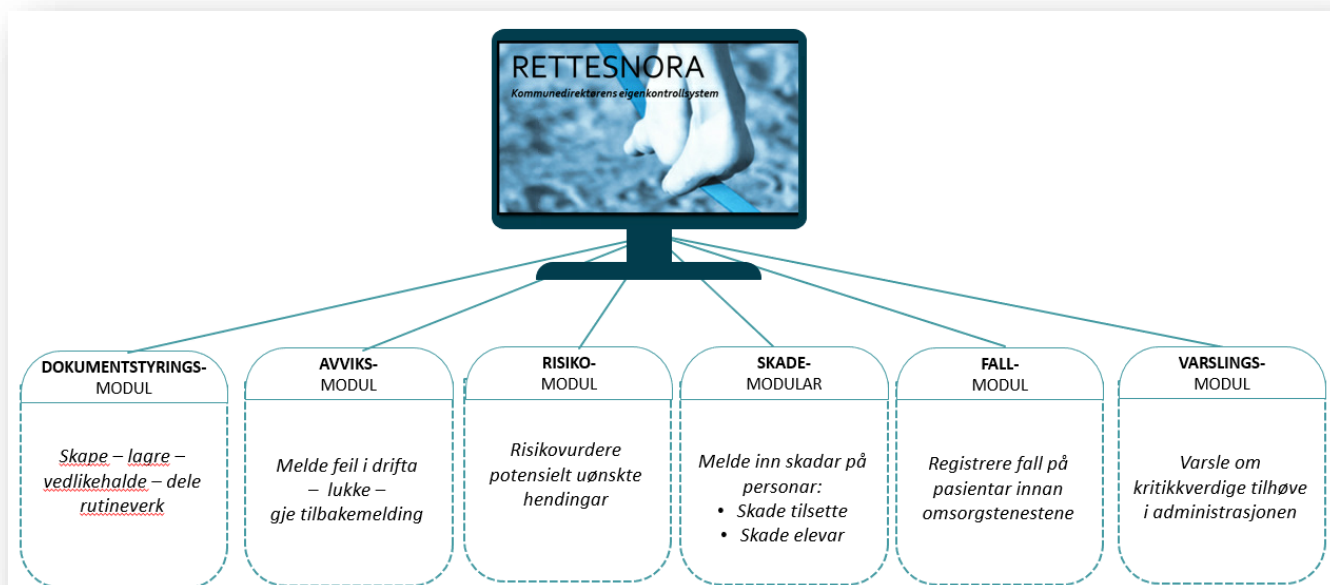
RETTESNORA
Kommunedirektørens eigenkontrollsystem

DOKUMENTSTYRINGS-
MODUL

Skape – lagre – vedlikehalde – dele rutineverk

AVVIKS-
MODUL

Melde feil i drifta – lukke – gje tilbakemelding

RISIKO-
MODUL

Risikovurdere potensielt uønskte hendingar

SKADE-
MODULAR

Melde inn skadar på personar:
• Skade tilsette
• Skade elevar

FALL-
MODUL

Registrere fall på pasientar innan omsorgstenestene

VARSLINGS-
MODUL

Varsle om kritikkverdige tilhøve i administrasjonen